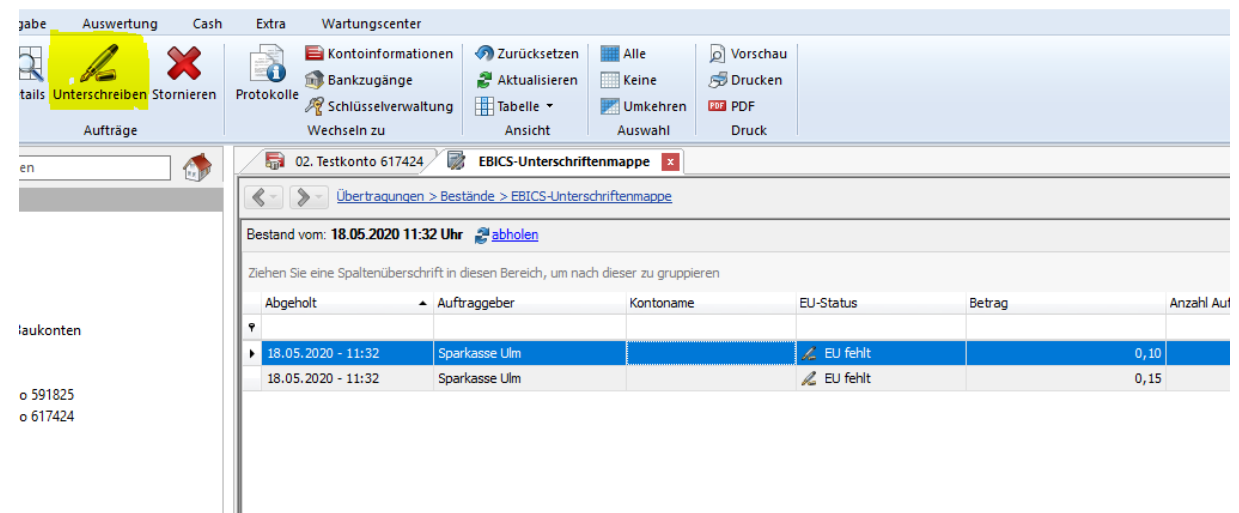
gabe Auswertung Cash Extra Wartungscenter

tails Unterschreiben Stornieren
Aufträge

Protokolle Kontoinformationen Bankzugänge Schlüsselverwaltung
Wechseln zu

Zurücksetzen Aktualisieren Tabelle
Ansicht

Alle Keine Umkehren
Auswahl

Vorschau Drucken PDF
Druck

en

Baukonten

o 591825
o 617424

02. Testkonto 617424 EBICS-Unterschriftenmappe

Übertragungen > Bestände > EBICS-Unterschriftenmappe

Bestand vom: 18.05.2020 11:32 Uhr abholen

Ziehen Sie eine Spaltenüberschrift in diesen Bereich, um nach dieser zu gruppieren

| Abgeholt | Auftraggeber | Kontoname | EU-Status | Betrag | Anzahl Auf |
|---|---|---|---|---|---|
| | | | | | |
| 18.05.2020 - 11:32 | Sparkasse Ulm | | EU fehlt | 0,10 | |
| 18.05.2020 - 11:32 | Sparkasse Ulm | | EU fehlt | 0,15 | |